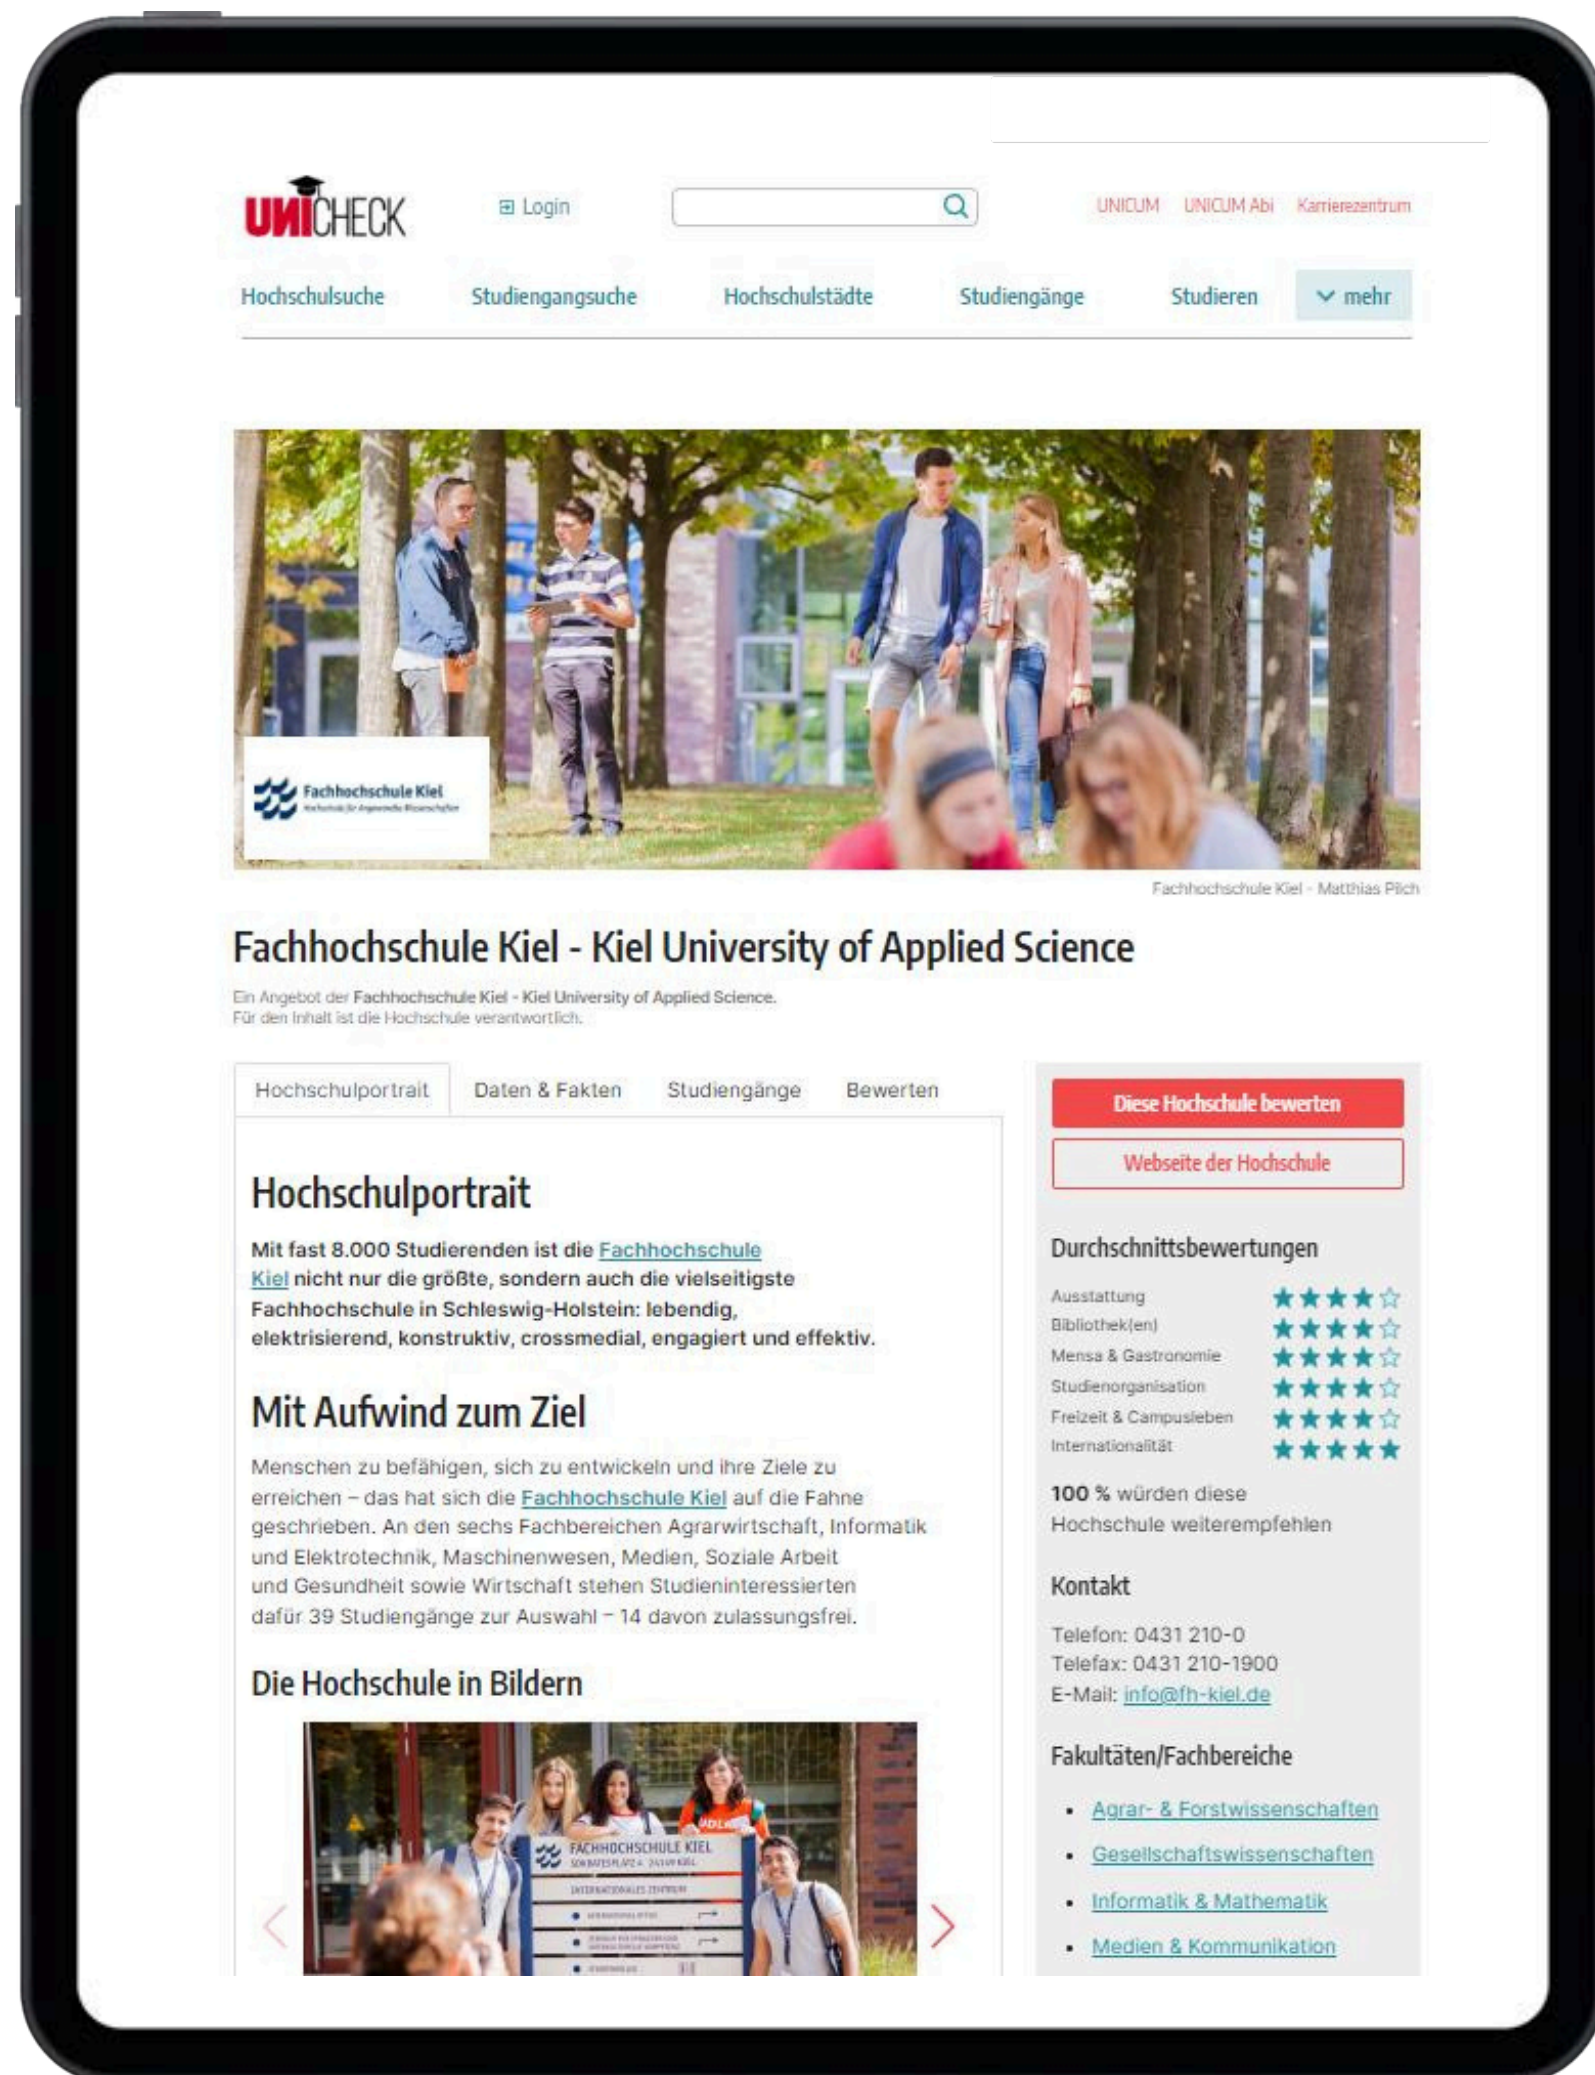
UNICHECK

Login

UNICUM UNICUM Abi Karrierezentrum

Hochschulsuche Studiengangsuche Hochschulstädte Studiengänge Studieren mehr

Fachhochschule Kiel

Fachhochschule Kiel - Matthias Pilch

Fachhochschule Kiel - Kiel University of Applied Science

Ein Angebot der Fachhochschule Kiel - Kiel University of Applied Science.
Für den Inhalt ist die Hochschule verantwortlich.

Hochschulportrait Daten & Fakten Studiengänge Bewerten

Hochschulportrait

Mit fast 8.000 Studierenden ist die Fachhochschule Kiel nicht nur die größte, sondern auch die vielseitigste Fachhochschule in Schleswig-Holstein: lebendig, elektrisierend, konstruktiv, crossmedial, engagiert und effektiv.

Mit Aufwind zum Ziel

Menschen zu befähigen, sich zu entwickeln und ihre Ziele zu erreichen – das hat sich die Fachhochschule Kiel auf die Fahne geschrieben. An den sechs Fachbereichen Agrarwirtschaft, Informatik und Elektrotechnik, Maschinenwesen, Medien, Soziale Arbeit und Gesundheit sowie Wirtschaft stehen Studieninteressierten dafür 39 Studiengänge zur Auswahl – 14 davon zulassungsfrei.

Die Hochschule in Bildern

FACHHOCHSCHULE KIEL

INTERNATIONALES ZENTRUM

Diese Hochschule bewerten

Webseite der Hochschule

Durchschnittsbewertungen

Ausstattung
Bibliothek(en)
Mensa & Gastronomie
Studienorganisation
Freizeit & Campusleben
Internationalität

100 % würden diese Hochschule weiterempfehlen

Kontakt

Telefon: 0431 210-0
Telefax: 0431 210-1900
E-Mail: info@fh-kiel.de

Fakultäten/Fachbereiche

- Agrar- & Forstwissenschaften
- Gesellschaftswissenschaften
- Informatik & Mathematik
- Medien & Kommunikation